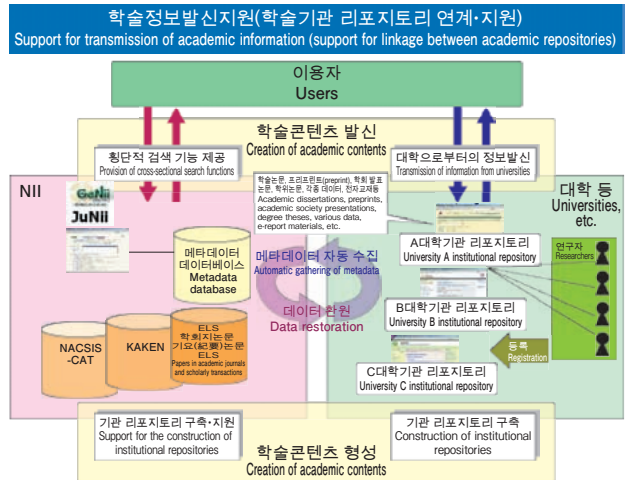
학술정보발신지원(학술기관 리포지토리 연계·지원)
Support for transmission of academic information (support for linkage between academic repositories)

이용자
Users

학술콘텐츠 발신
Creation of academic contents

횡단적 검색 기능 제공
Provision of cross-sectional search functions

대학으로부터의 정보발신
Transmission of information from universities

NII

GeNii

JuNii

대학 등
Universities, etc.

학술논문, 프리프린트(preprint), 학회 발표논문, 학위논문, 각종 데이터, 전자교재등
Academic dissertations, preprints, academic society presentations, degree theses, various data, e-report materials, etc.

메타데이터 데이터베이스
Metadata database

메타데이터 자동 수집
Automatic gathering of metadata

A대학기관 리포지토리
University A institutional repository

연구자
Researchers

데이터 환원
Data restoration

B대학기관 리포지토리
University B institutional repository

NACSIS-CAT

KAKEN

ELS
학회지논문
기요(紀要)논문
ELS
Papers in academic journals and scholarly transactions

등록
Registration

C대학기관 리포지토리
University C institutional repository

기관 리포지토리 구축·지원
Support for the construction of institutional repositories

기관 리포지토리 구축
Construction of institutional repositories

학술콘텐츠 형성
Creation of academic contents